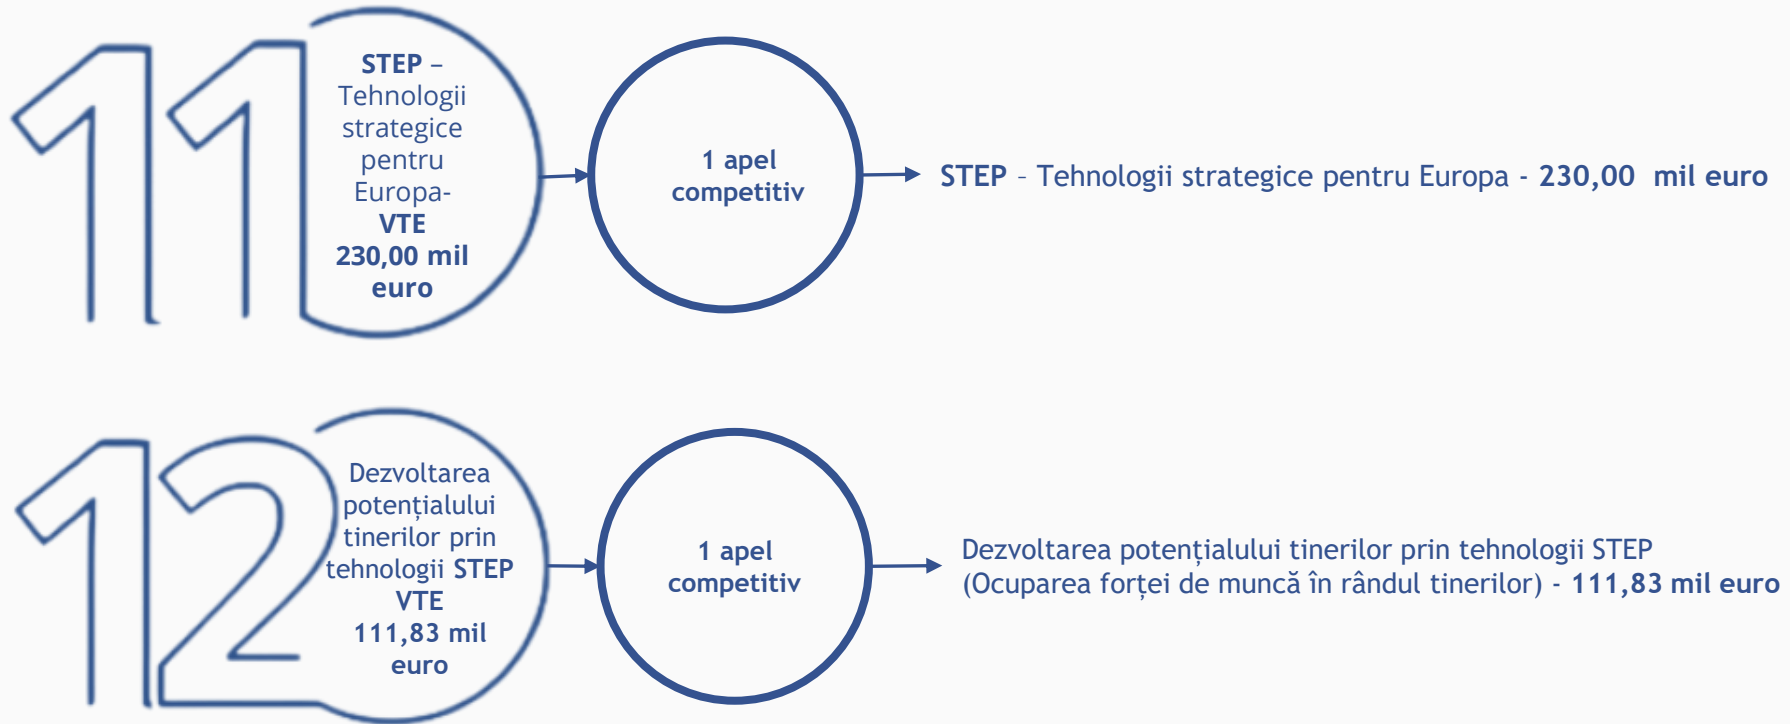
11

STEP – Tehnologii strategice pentru Europa- VTE 230,00 mil euro

1 apel competitiv

STEP - Tehnologii strategice pentru Europa - 230,00 mil euro

12

Dezvoltarea potențialului tinerilor prin tehnologii STEP VTE 111,83 mil euro

1 apel competitiv

Dezvoltarea potențialului tinerilor prin tehnologii STEP (Ocuparea forței de muncă în rândul tinerilor) - 111,83 mil euro